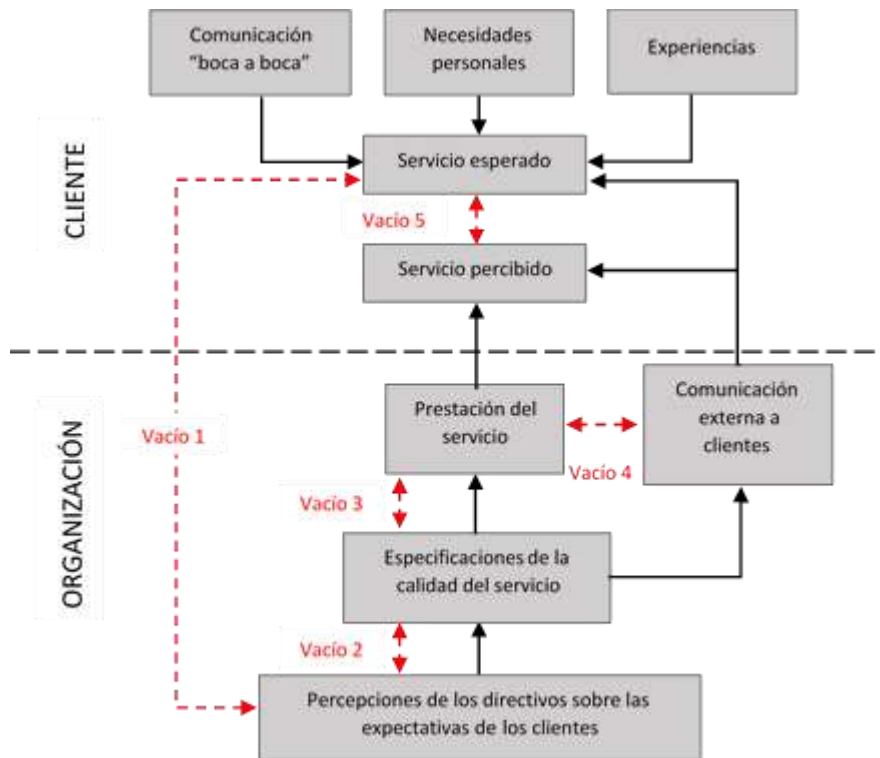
Comunicación "boca a boca"

Necesidades personales

Experiencias

CLIENTE

Servicio esperado

Vacio 5

Servicio percibido

ORGANIZACIÓN

Vacio 1

Prestación del servicio

Comunicación externa a clientes

Vacio 4

Vacio 3

Especificaciones de la calidad del servicio

Vacio 2

Percepciones de los directivos sobre las expectativas de los clientes